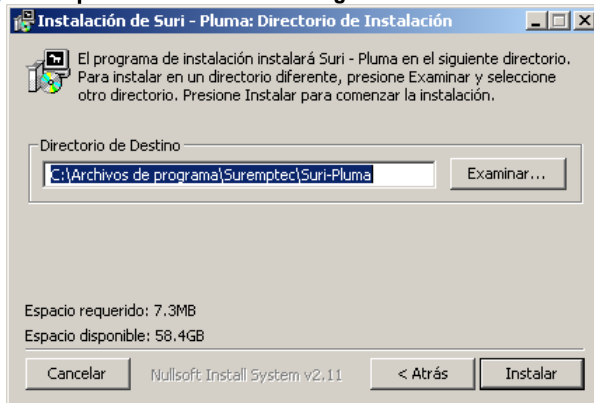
Instalación de Suri - Pluma: Directorio de Instalación

El programa de instalación instalará Suri - Pluma en el siguiente directorio. Para instalar en un directorio diferente, presione Examinar y seleccione otro directorio. Presione Instalar para comenzar la instalación.

Directorio de Destino

C:\Archivos de programa\Suremptec\Suri-Pluma

Examinar...

Espacio requerido: 7.3MB

Espacio disponible: 58.4GB

Cancelar

Nullsoft Install System v2.11

< Atrás

Instalar